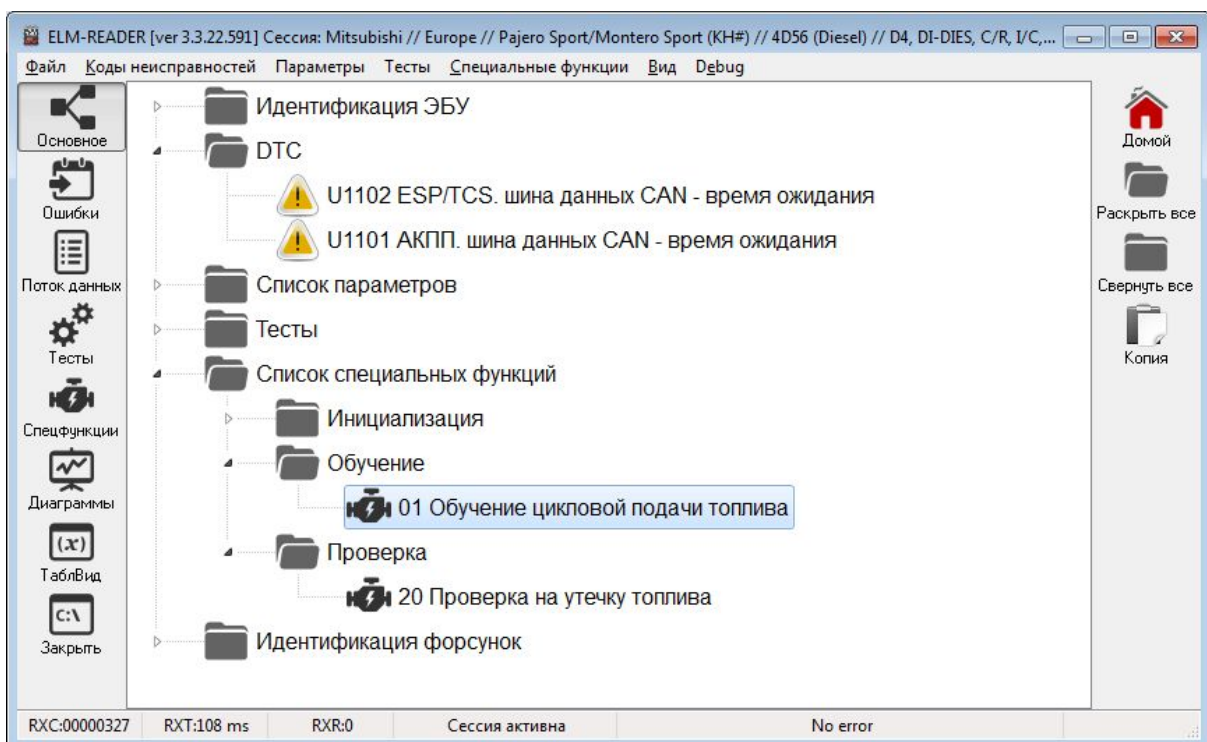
ELM-READER [ver 3.3.22.591] Сессия: Mitsubishi // Europe // Pajero Sport/Montero Sport (KH#) // 4D56 (Diesel) // D4, DI-DIES, C/R, I/C,...

Файл Коды неисправностей Параметры Тесты Специальные функции Вид Debug

Основное
Ошибки
Поток данных
Тесты
Спецфункции
Диаграммы
$(x)$
ТаблВид
C:\
Закрыть

Идентификация ЭБУ
DTC
U1102 ESP/TCS. шина данных CAN - время ожидания
U1101 АКПП. шина данных CAN - время ожидания
Список параметров
Тесты
Список специальных функций
Инициализация
Обучение
01 Обучение цикловой подачи топлива
Проверка
20 Проверка на утечку топлива
Идентификация форсунок

Домой
Раскрыть все
Свернуть все
Копия

RXC:00000327 RXT:108 ms RXR:0 Сессия активна No error